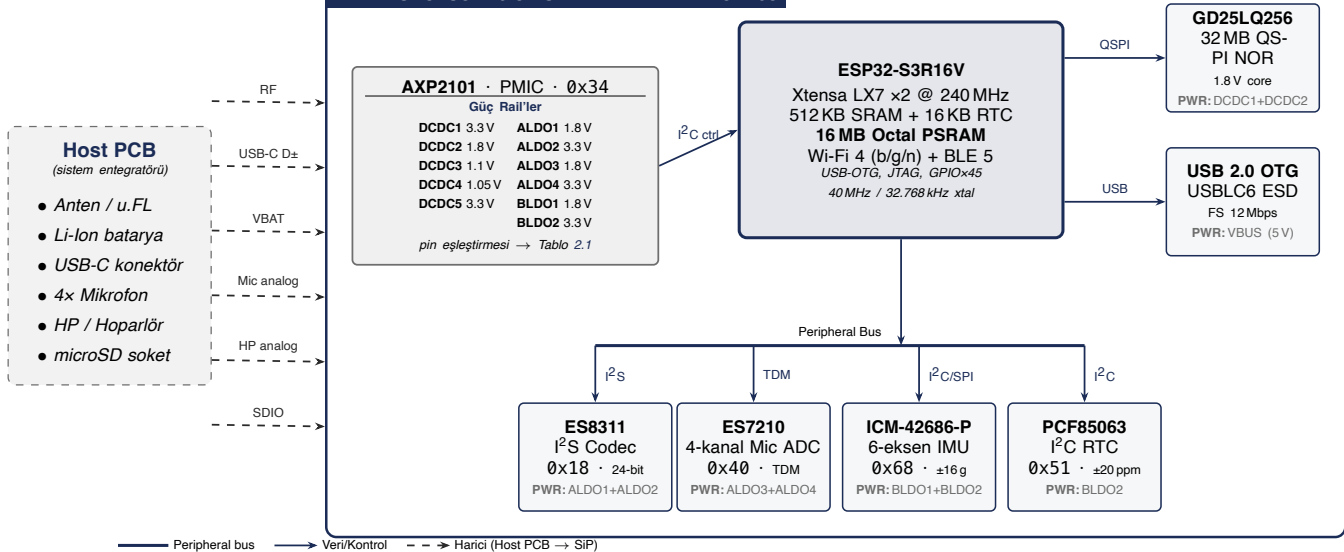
Host PCB
(sistem entegratörü)

- Anten / u.FL
- Li-Ion batarya
- USB-C konektör
- 4× Mikrofon
- HP / Hoparlör
- microSD soket

RF

USB-C D±

VBAT

Mic analog

HP analog

SDIO

AXP2101 · PMIC · 0x34
Güç Rail'ler

| | | | |
|---|---|---|---|
| DCDC1 | 3.3 V | ALDO1 | 1.8 V |
| DCDC2 | 1.8 V | ALDO2 | 3.3 V |
| DCDC3 | 1.1 V | ALDO3 | 1.8 V |
| DCDC4 | 1.05 V | ALDO4 | 3.3 V |
| DCDC5 | 3.3 V | BLDO1 | 1.8 V |
| | | BLDO2 | 3.3 V |

pin eşleştirmesi → Tablo 2.1

$I^2C$ ctrl

ESP32-S3R16V
Xtensa LX7 ×2 @ 240 MHz
512 KB SRAM + 16 KB RTC
16 MB Octal PSRAM
Wi-Fi 4 (b/g/n) + BLE 5
USB-OTG, JTAG, GPIO×45
40 MHz / 32.768 kHz xtal

QSPI

GD25LQ256
32 MB QS-PI NOR
1.8 V core
PWR: DCDC1+DCDC2

USB

USB 2.0 OTG
USBLC6 ESD
FS 12 Mbps
PWR: VBUS (5 V)

Peripheral Bus

$I^2S$

TDM

$I^2C$/SPI

$I^2C$

ES8311
$I^2S$ Codec
0x18 · 24-bit
PWR: ALDO1+ALDO2

ES7210
4-kanal Mic ADC
0x40 · TDM
PWR: ALDO3+ALDO4

ICM-42686-P
6-eksen IMU
0x68 · ±16 g
PWR: BLDO1+BLDO2

PCF85063
$I^2C$ RTC
0x51 · ±20 ppm
PWR: BLDO2

Peripheral bus
Veri/Kontrol
Harici (Host PCB → SiP)